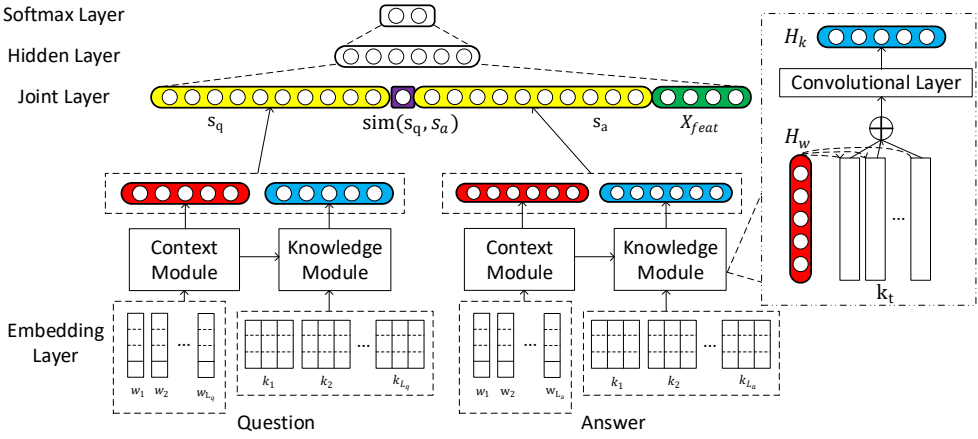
Softmax Layer

Hidden Layer

Joint Layer

$s_q$

$sim(s_q, s_a)$

$s_a$

$X_{feat}$

$H_k$

Convolutional Layer

$H_w$

...

$k_t$

Context Module

Knowledge Module

Context Module

Knowledge Module

Embedding Layer

$w_1$ $w_2$ ... $w_{L_q}$

$k_1$ $k_2$ ... $k_{L_q}$

$w_1$ $w_2$ ... $w_{L_a}$

$k_1$ $k_2$ ... $k_{L_a}$

Question

Answer